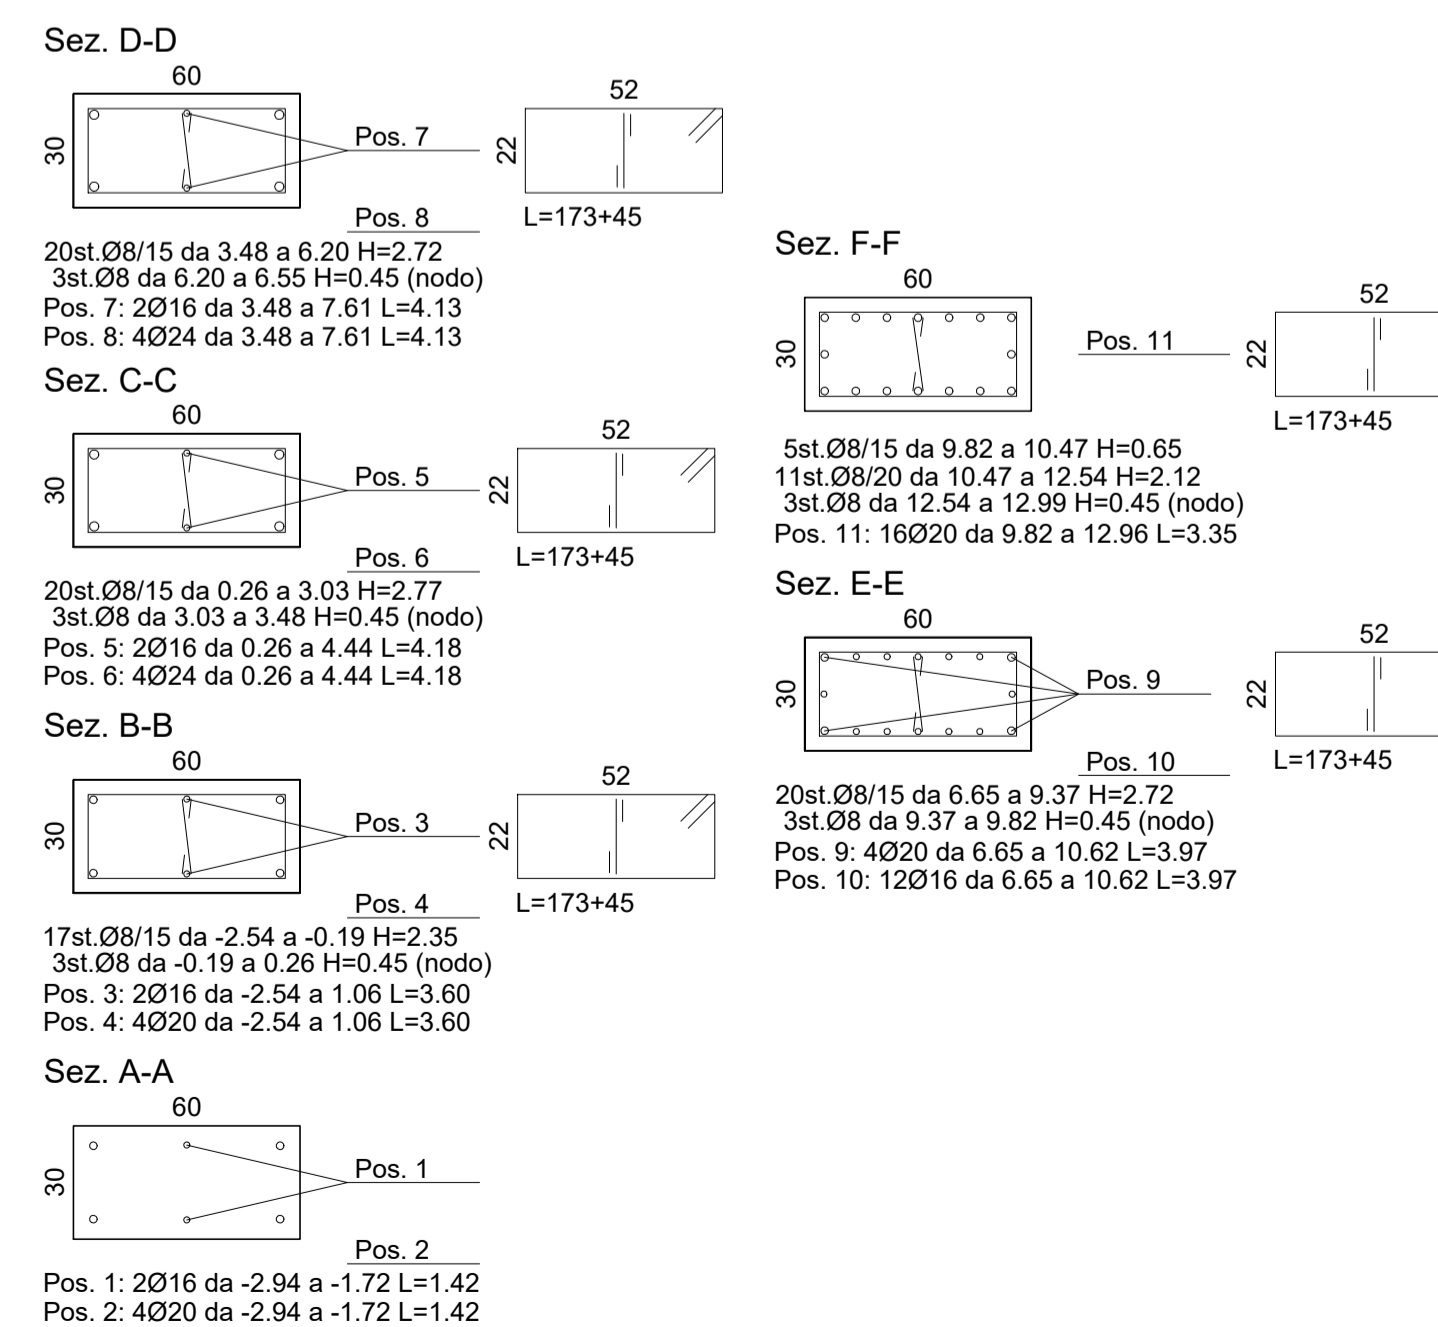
Sez. D-D

60

30

Pos. 7

Pos. 8

52

22

L=173+45

20st.Ø8/15 da 3.48 a 6.20 H=2.72
3st.Ø8 da 6.20 a 6.55 H=0.45 (nodo)
Pos. 7: 2Ø16 da 3.48 a 7.61 L=4.13
Pos. 8: 4Ø24 da 3.48 a 7.61 L=4.13

Sez. C-C

60

30

Pos. 5

Pos. 6

52

22

L=173+45

20st.Ø8/15 da 0.26 a 3.03 H=2.77
3st.Ø8 da 3.03 a 3.48 H=0.45 (nodo)
Pos. 5: 2Ø16 da 0.26 a 4.44 L=4.18
Pos. 6: 4Ø24 da 0.26 a 4.44 L=4.18

Sez. B-B

60

30

Pos. 3

Pos. 4

52

22

L=173+45

17st.Ø8/15 da -2.54 a -0.19 H=2.35
3st.Ø8 da -0.19 a 0.26 H=0.45 (nodo)
Pos. 3: 2Ø16 da -2.54 a 1.06 L=3.60
Pos. 4: 4Ø20 da -2.54 a 1.06 L=3.60

Sez. A-A

60

30

Pos. 1

Pos. 2

Pos. 1: 2Ø16 da -2.94 a -1.72 L=1.42
Pos. 2: 4Ø20 da -2.94 a -1.72 L=1.42

Sez. F-F

60

30

Pos. 11

52

22

L=173+45

5st.Ø8/15 da 9.82 a 10.47 H=0.65
11st.Ø8/20 da 10.47 a 12.54 H=2.12
3st.Ø8 da 12.54 a 12.99 H=0.45 (nodo)
Pos. 11: 16Ø20 da 9.82 a 12.96 L=3.35

Sez. E-E

60

30

Pos. 9

Pos. 10

52

22

L=173+45

20st.Ø8/15 da 6.65 a 9.37 H=2.72
3st.Ø8 da 9.37 a 9.82 H=0.45 (nodo)
Pos. 9: 4Ø20 da 6.65 a 10.62 L=3.97
Pos. 10: 12Ø16 da 6.65 a 10.62 L=3.97